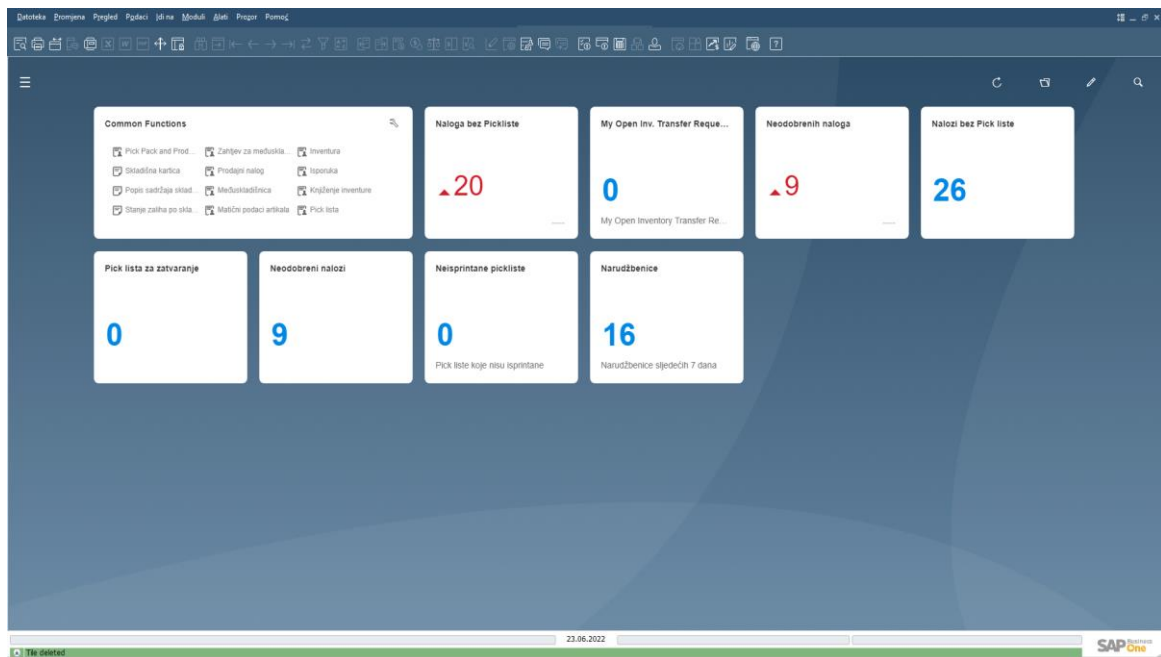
Datoteka Promjena Pregled Podaci Idi na Moduli Alati Prozor Pomoć

Common Functions

Pick Pack and Prod...
Zahtjev za međuskla...
Inventura
Skladišna kartica
Prodajni nalog
Isporuka
Popis sadržaja sklad...
Međuskladišnica
Knjiženje inventure
Stanje zaliha po skla...
Matični podaci artikala
Pick lista

Naloga bez Pickliste

20

My Open Inv. Transfer Reque...

0

My Open Inventory Transfer Re...

Neodobrenih naloga

9

Nalozi bez Pick liste

26

Pick lista za zatvaranje

0

Neodobreni nalozi

9

Neisprintane pickliste

0

Pick liste koje nisu isprintane

Narudžbenice

16

Narudžbenice sljedećih 7 dana

23.06.2022

Tile deleted

SAP Business One